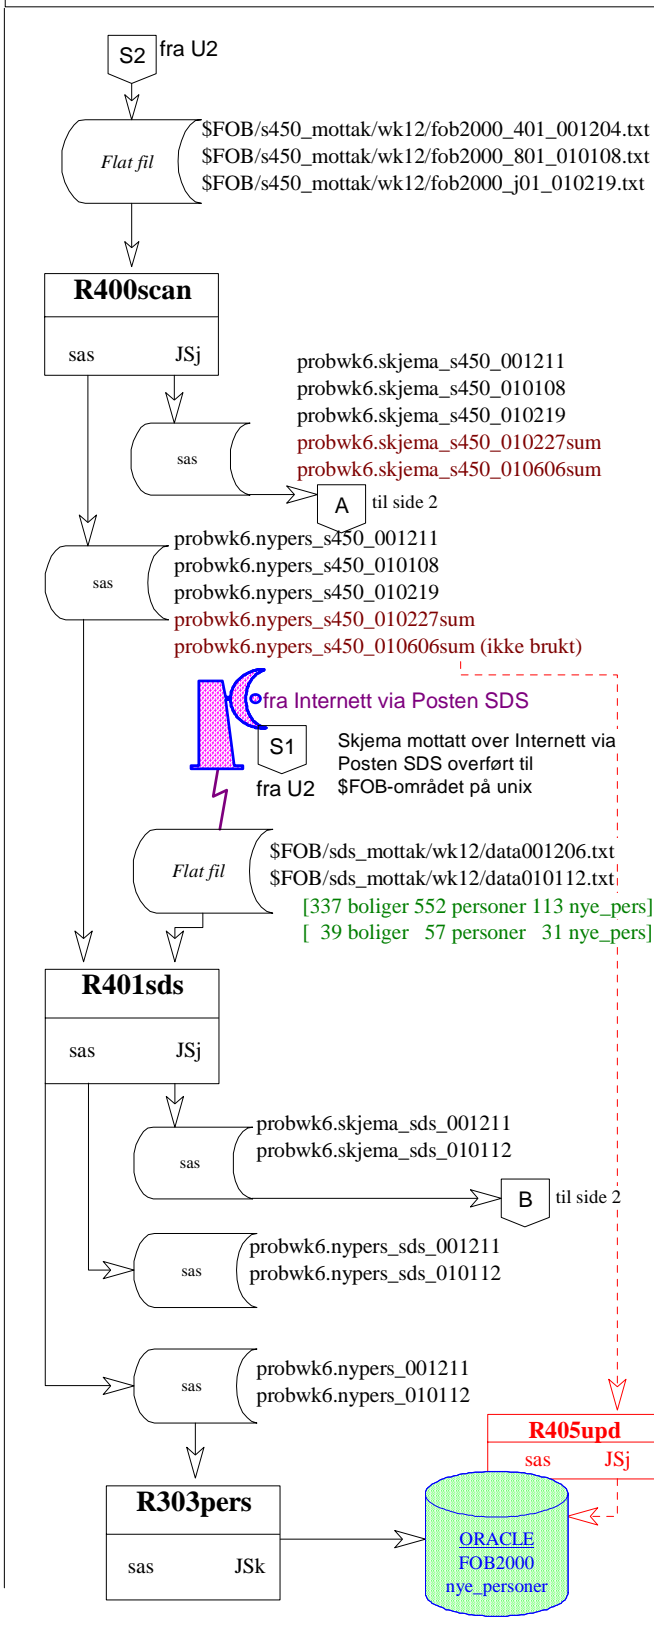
S2 fra U2

Flat fil

$FOB/s450_mottak/wk12/fob2000_401_001204.txt
$FOB/s450_mottak/wk12/fob2000_801_010108.txt
$FOB/s450_mottak/wk12/fob2000_j01_010219.txt

R400scan

sas JSj

sas

probwk6.skjema_s450_001211
probwk6.skjema_s450_010108
probwk6.skjema_s450_010219
probwk6.skjema_s450_010227sum
probwk6.skjema_s450_010606sum

A til side 2

sas

probwk6.nypers_s450_001211
probwk6.nypers_s450_010108
probwk6.nypers_s450_010219
probwk6.nypers_s450_010227sum
probwk6.nypers_s450_010606sum (ikke brukt)

fra Internett via Posten SDS

S1
fra U2

Skjema mottatt over Internett via Posten SDS overført til $FOB-området på unix

Flat fil

$FOB/sds_mottak/wk12/data001206.txt
$FOB/sds_mottak/wk12/data010112.txt
[337 boliger 552 personer 113 nye_pers]
[ 39 boliger 57 personer 31 nye_pers]

R401sds

sas JSj

sas

probwk6.skjema_sds_001211
probwk6.skjema_sds_010112

B til side 2

sas

probwk6.nypers_sds_001211
probwk6.nypers_sds_010112

sas

probwk6.nypers_001211
probwk6.nypers_010112

R405upd
sas JSj

R303pers

sas JSk

ORACLE
FOB2000
nye_personer